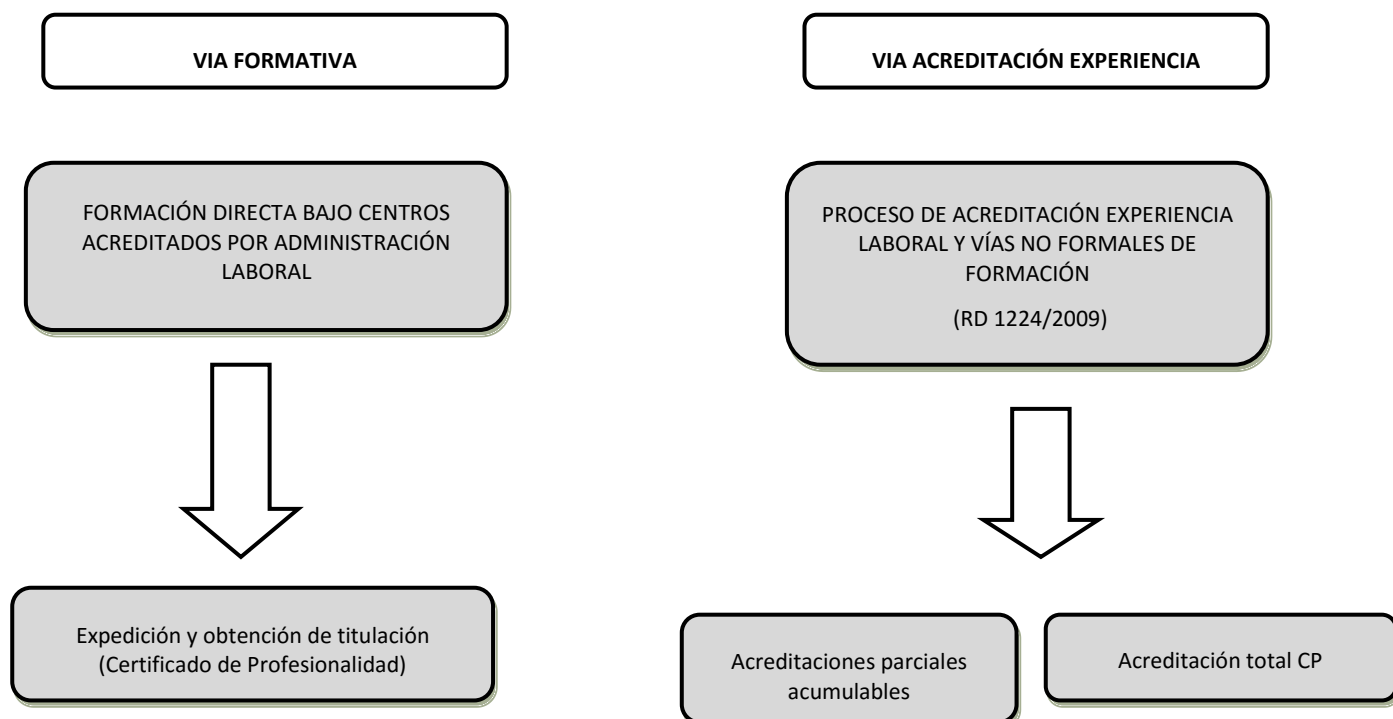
VIA FORMATIVA

FORMACIÓN DIRECTA BAJO CENTROS ACREDITADOS POR ADMINISTRACIÓN LABORAL

Expedición y obtención de titulación (Certificado de Profesionalidad)

VIA ACREDITACIÓN EXPERIENCIA

PROCESO DE ACREDITACIÓN EXPERIENCIA LABORAL Y VÍAS NO FORMALES DE FORMACIÓN

(RD 1224/2009)

Acreditaciones parciales acumulables

Acreditación total CP